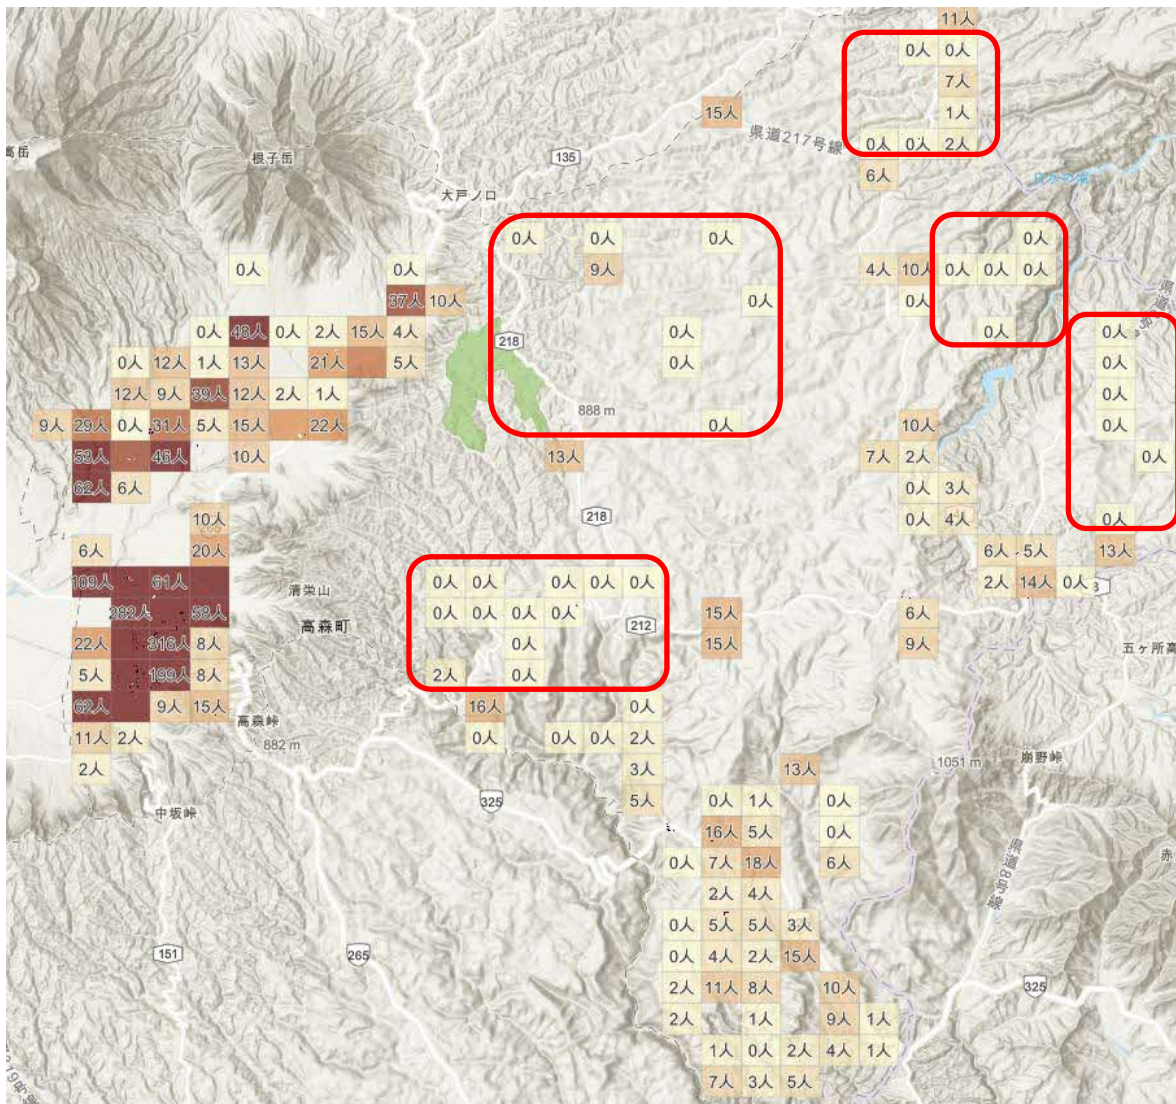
11人
0人 0人
7人
1人
0人 0人 2人
15人
県道217号線
135
6人
根子岳
高岳
大戸ノ口
0人 0人 0人
0人 0人
9人
4人 10人 0人 0人 0人
37人 10人
0人
0人
0人 48人 0人 2人 15人 4人
218
0人
0人
0人
0人 12人 1人 13人 21人 5人
0人
0人
12人 9人 39人 12人 2人 1人
888 m
0人
9人 29人 0人 31人 5人 15人 22人
0人
10人
53人 46人 10人
13人
7人 2人
0人
62人 6人
0人 3人
218
0人 4人
0人
10人
6人 20人
6人 5人
13人
清栄山
2人 14人 0人
109人 61人
0人 0人 0人 0人 0人
282人 58人
高森町
0人 0人 0人 0人
212
15人
6人
22人 316人 8人
0人
15人
9人
五ヶ所高
5人 199人 8人
2人 0人
62人 9人 15人
高森峠
16人
0人
882 m
11人 2人
0人 0人 0人 2人
1051 m
崩野峠
2人
3人
13人
325
5人
中坂峠
0人 1人 0人
16人 5人 0人
県道8号線
0人 7人 18人 6人
赤
2人 4人
0人 5人 5人 3人
151
265
0人 4人 2人 15人
325
2人 11人 8人 10人
2人 1人 9人 1人
1人 0人 2人 4人 1人
7人 3人 5人